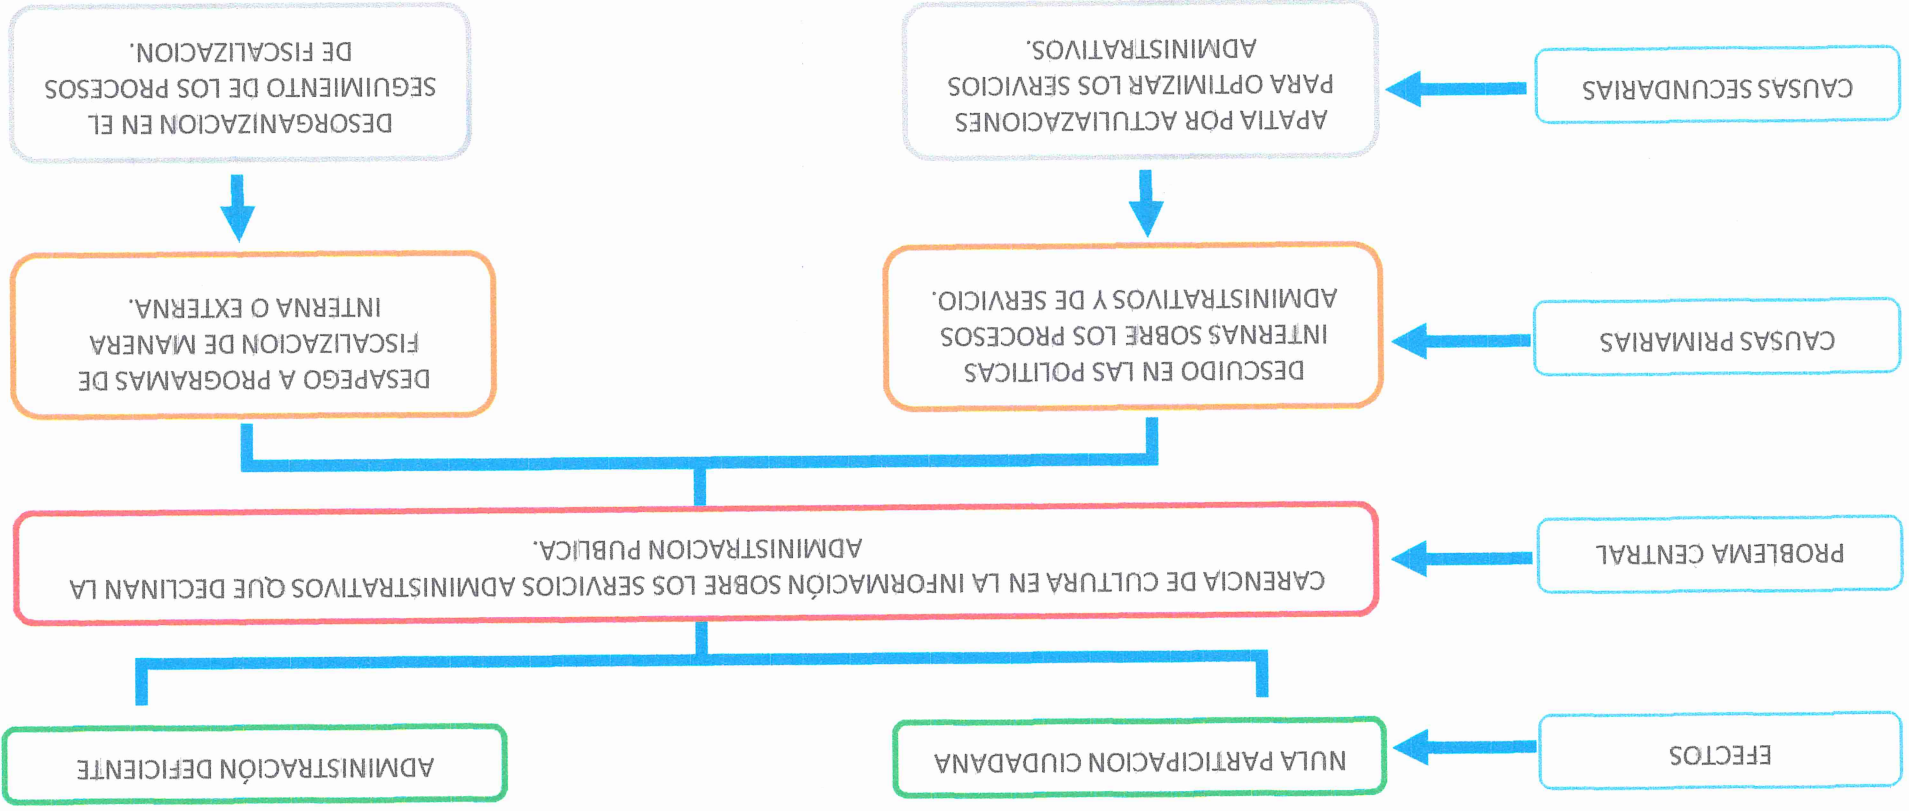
CAUSAS SECUNDARIAS

APATIA POR ACTUALIZACIONES PARA OPTIMIZAR LOS SERVICIOS ADMINISTRATIVOS.

DESORGANIZACION EN EL SEGUIMIENTO DE LOS PROCESOS DE FISCALIZACION.

CAUSAS PRIMARIAS

DESCUIDO EN LAS POLITICAS INTERNAS SOBRE LOS PROCESOS ADMINISTRATIVOS Y DE SERVICIO.

DESAPEGO A PROGRAMAS DE FISCALIZACION DE MANERA INTERNA O EXTERNA.

PROBLEMA CENTRAL

CARENCIA DE CULTURA EN LA INFORMACIÓN SOBRE LOS SERVICIOS ADMINISTRATIVOS QUE DECLINAN LA ADMINISTRACION PUBLICA.

EFECTOS

NULA PARTICIPACION CIUDADANA

ADMINISTRACIÓN DEFICIENTE